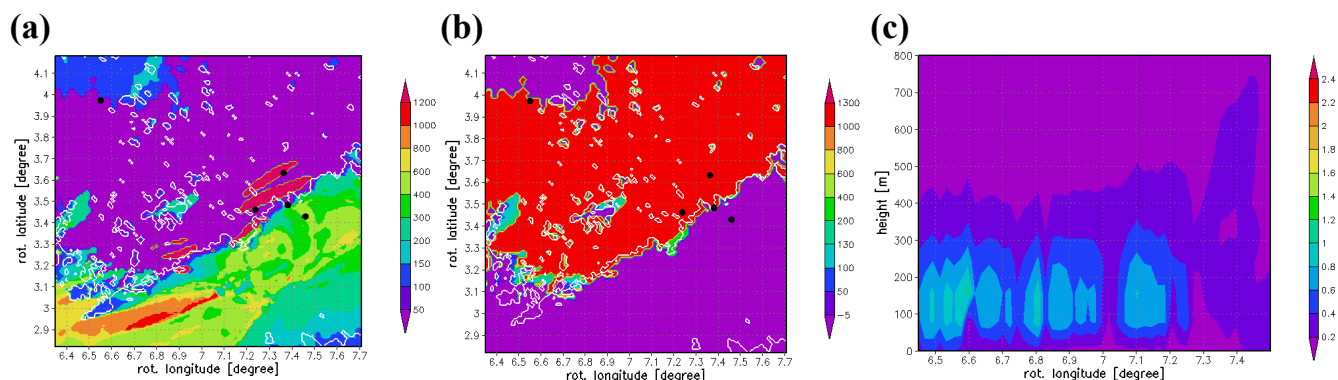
(a)

rot. latitude [degree]

4.1
4
3.9
3.8
3.7
3.6
3.5
3.4
3.3
3.2
3.1
3
2.9

6.4 6.5 6.6 6.7 6.8 6.9 7 7.1 7.2 7.3 7.4 7.5 7.6 7.7

rot. longitude [degree]

1200
1000
800
600
400
300
200
150
100
50

(b)

rot. latitude [degree]

4.1
4
3.9
3.8
3.7
3.6
3.5
3.4
3.3
3.2
3.1
3
2.9

6.4 6.5 6.6 6.7 6.8 6.9 7 7.1 7.2 7.3 7.4 7.5 7.6 7.7

rot. longitude [degree]

1300
1000
800
400
200
130
100
50
-5

(c)

height [m]

800
700
600
500
400
300
200
100
0

6.5 6.6 6.7 6.8 6.9 7 7.1 7.2 7.3 7.4

rot. longitude [degree]

2.4
2.2
2
1.8
1.6
1.4
1.2
1
0.8
0.6
0.4
0.2